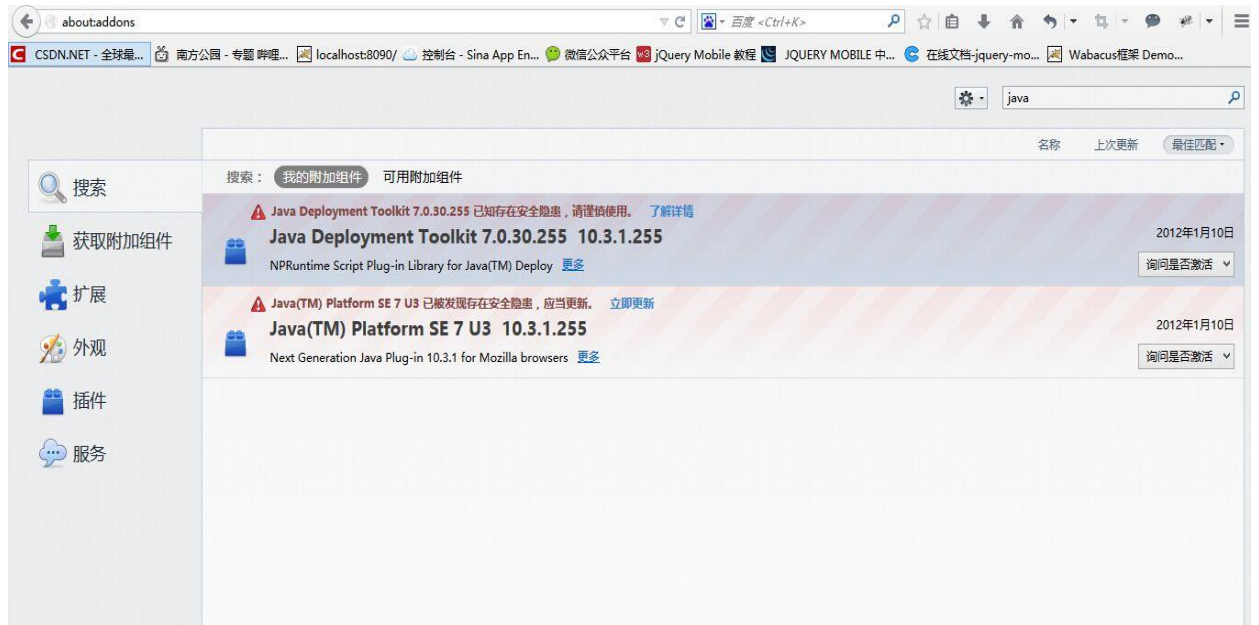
about:addons

百度 <Ctrl+K>

CSDN.NET - 全球最... 南方公园 - 专题 哔哩... localhost:8090/ 控制台 - Sina App En... 微信公众平台 jQuery Mobile 教程 JQUERY MOBILE 中... 在线文档-jquery-mo... Wabacus框架 Demo...

java

名称 上次更新 最佳匹配

搜索

获取附加组件

扩展

外观

插件

服务

搜索： 我的附加组件 可用附加组件

Java Deployment Toolkit 7.0.30.255 已知存在安全隐患，请谨慎使用。 了解详情

Java Deployment Toolkit 7.0.30.255 10.3.1.255

NPRuntime Script Plug-in Library for Java(TM) Deploy 更多

2012年1月10日

询问是否激活

Java(TM) Platform SE 7 U3 已被发现存在安全隐患，应当更新。 立即更新

Java(TM) Platform SE 7 U3 10.3.1.255

Next Generation Java Plug-in 10.3.1 for Mozilla browsers 更多

2012年1月10日

询问是否激活